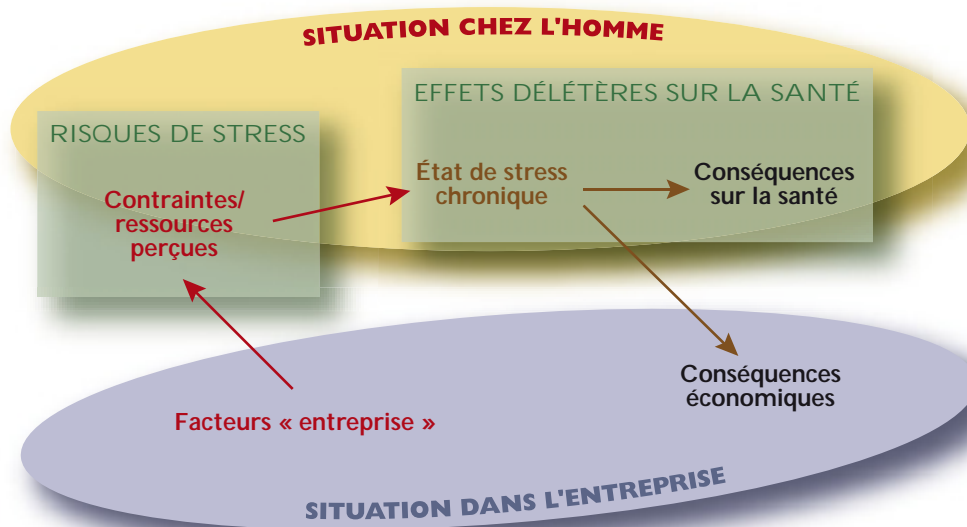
SITUATION CHEZ L'HOMME

EFFETS DÉLÉTÈRES SUR LA SANTÉ

RISQUES DE STRESS

Contraintes/ ressources perçues

État de stress chronique

Conséquences sur la santé

Conséquences économiques

Facteurs « entreprise »

SITUATION DANS L'ENTREPRISE